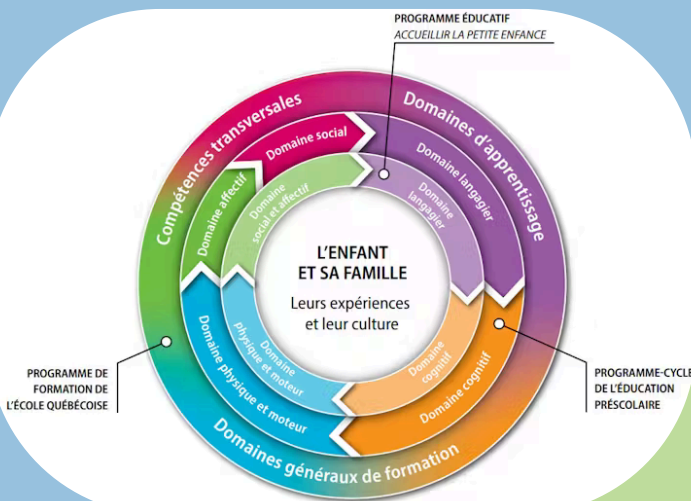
PROGRAMME ÉDUCATIF
ACCUEILLIR LA PETITE ENFANCE

Compétences transversales

Domaines d'apprentissage

Domaine social

Domaine affectif

Domaine social et affectif

Domaine langagier

Domaine langagier

L'ENFANT
ET SA FAMILLE

Leurs expériences
et leur culture

Domaine physique et moteur

Domaine cognitif

Domaine physique et moteur

Domaine cognitif

Domaines généraux de formation

PROGRAMME DE
FORMATION DE
L'ÉCOLE QUÉBÉCOISE

PROGRAMME-CYCLE
DE L'ÉDUCATION
PRÉSCOLAIRE